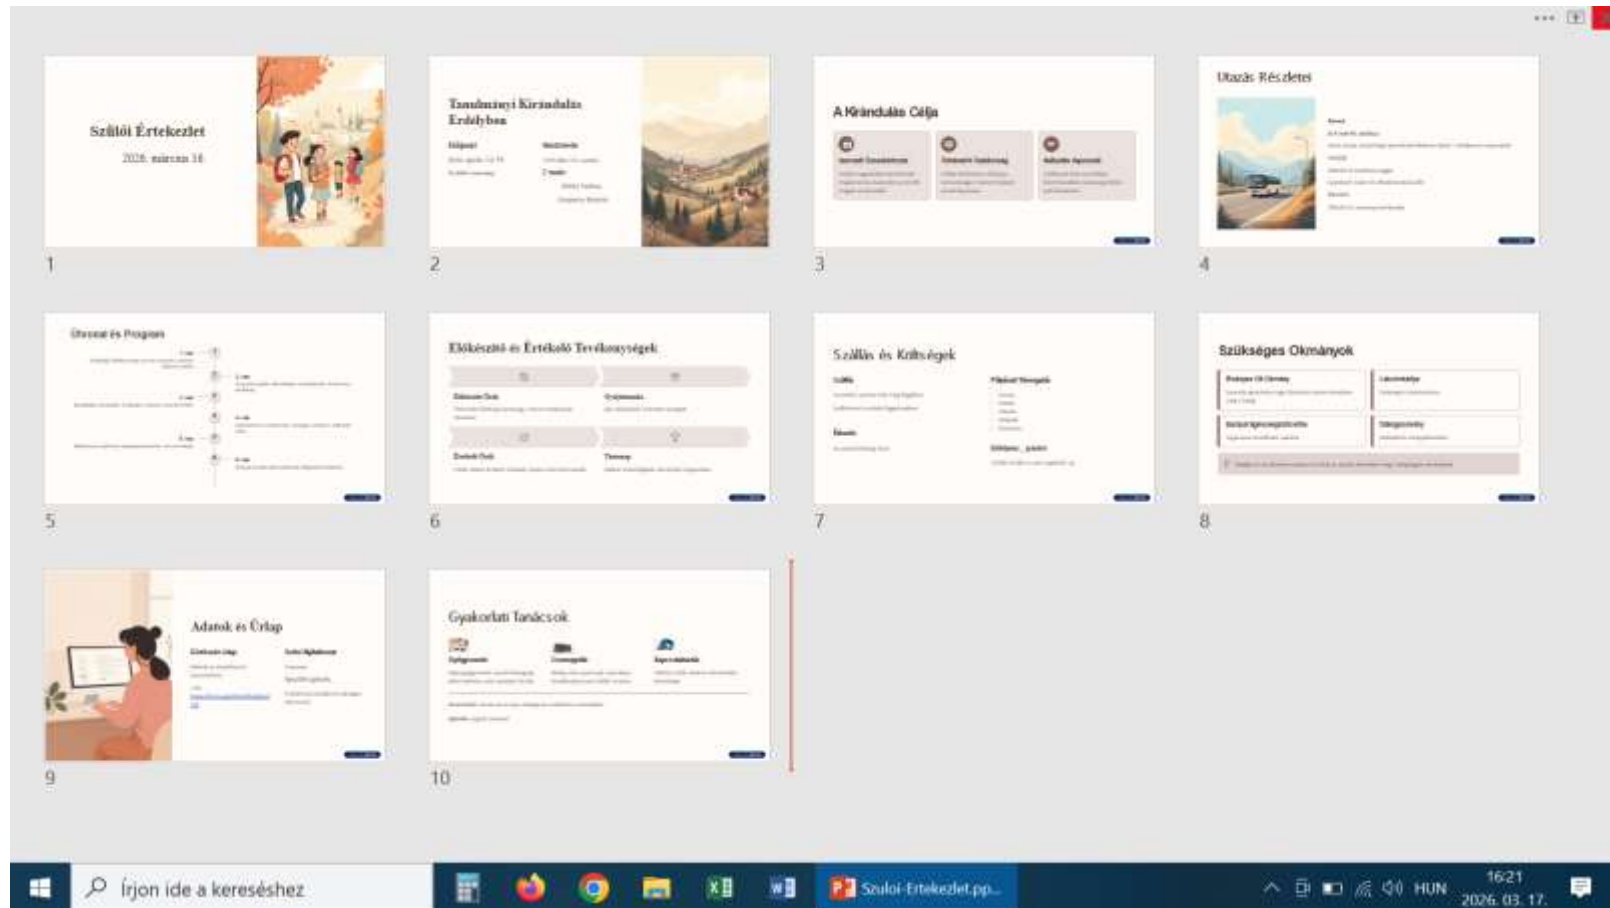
Szülői Értekezlet
2026. március 18

1

Tanulmányi Kirándulás Erdélyben

2

A Kirándulás Célja

3

Utazás Részletei

4

Útvonal és Program

5

Előkészítő és Értékelő Tevékenységek

6

Szállás és Költségek

7

Szükséges Okmányok

8

Adatok és Űrlap

9

Gyakorlati Tanácsok

10

Írjon ide a kereséshez

Szuloi-Ertekezlet.pp...

HUN

16:21
2026. 03. 17.